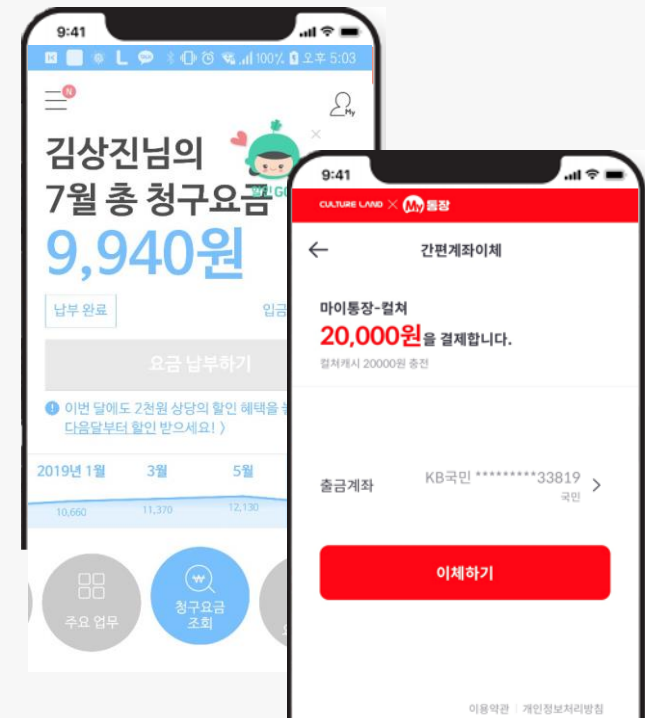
9:41

100% 오후 5:03

N

My

김상진님의
7월 총 청구요금
9,940원

납부 완료

입금

요금 납부하기

이번 달에도 2천원 상당의 할인 혜택을
다음달부터 할인 받으세요! 〉

2019년 1월
3월
5월
10,660
11,370
12,130

주요 업무

청구요금 조회

9:41

CULTURE LAND × My 통장

간편계좌이체

마이통장-컬쳐
20,000원을 결제합니다.
컬쳐캐시 20000원 충전

출금계좌
KB국민 *********33819
국민

이체하기

이용약관 | 개인정보처리방침